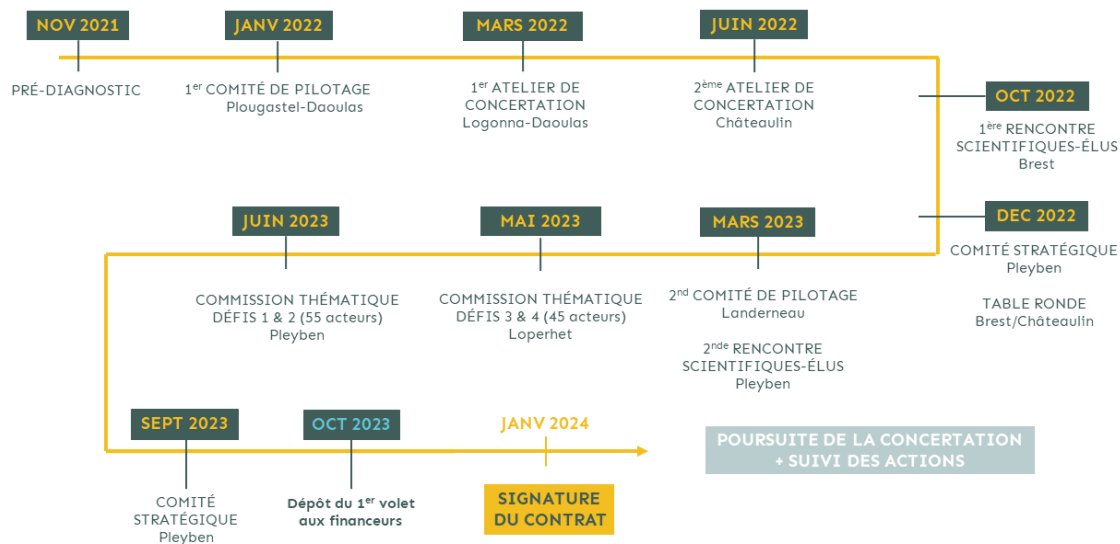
NOV 2021

PRÉ-DIAGNOSTIC

JANV 2022

1$^{er}$ COMITÉ DE PILOTAGE
Plougastel-Daoulas

MARS 2022

1$^{er}$ ATELIER DE CONCERTATION
Logonna-Daoulas

JUIN 2022

2$^{ème}$ ATELIER DE CONCERTATION
Châteaulin

OCT 2022

1$^{ère}$ RENCONTRE SCIENTIFIQUES-ÉLUS
Brest

DEC 2022

COMITÉ STRATÉGIQUE
Pleyben

TABLE RONDE
Brest/Châteaulin

MARS 2023

2$^{nd}$ COMITÉ DE PILOTAGE
Landerneau

2$^{nde}$ RENCONTRE SCIENTIFIQUES-ÉLUS
Pleyben

MAI 2023

COMMISSION THÉMATIQUE
DÉFIS 3 & 4 (45 acteurs)
Loperhet

JUIN 2023

COMMISSION THÉMATIQUE
DÉFIS 1 & 2 (55 acteurs)
Pleyben

SEPT 2023

COMITÉ STRATÉGIQUE
Pleyben

OCT 2023

Dépôt du 1$^{er}$ volet aux financeurs

JANV 2024

SIGNATURE DU CONTRAT

POURSUITE DE LA CONCERTATION
+ SUIVI DES ACTIONS